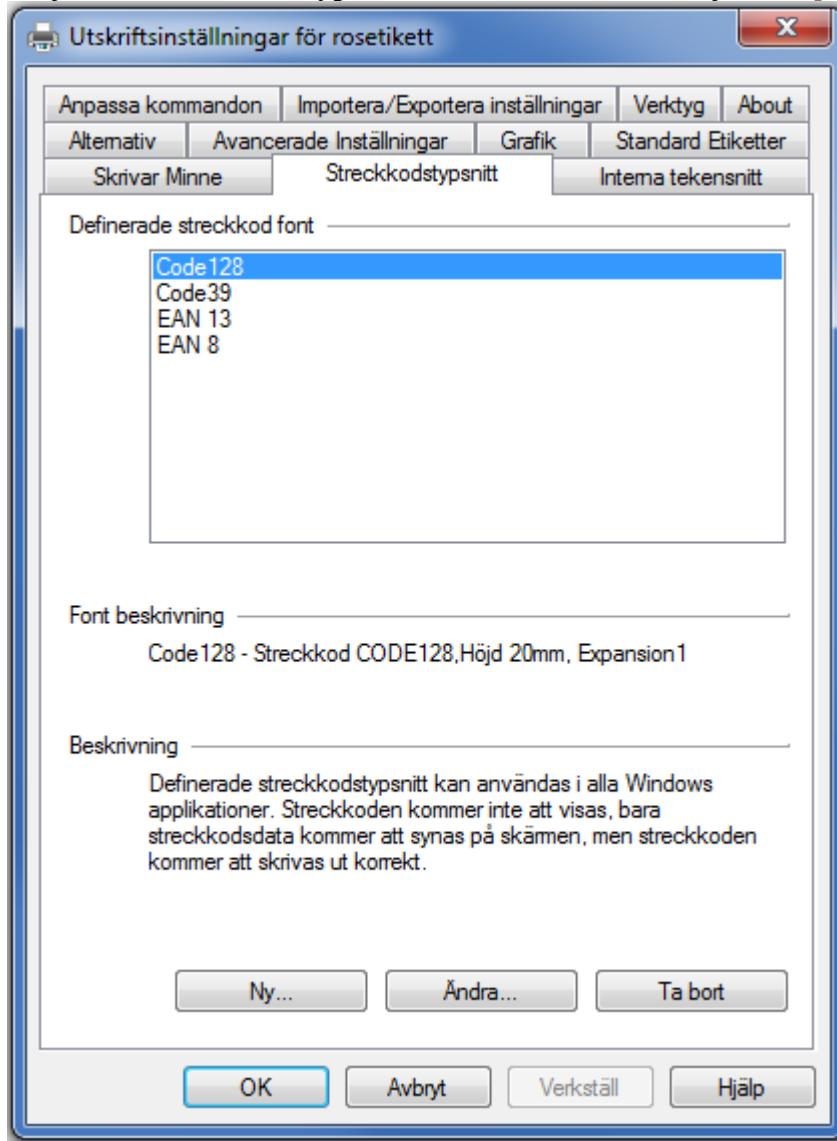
Utskriftsinställningar för rosetikett

Anpassa kommandon | Importera/Exportera inställningar | Verktyg | About
Alternativ | Avancerade Inställningar | Grafik | Standard Etiketter
Skrivar Minne | Streckkodstypsnitt | Interna tekensnitt

Definerade streckkod font

Code128
Code39
EAN 13
EAN 8

Font beskrivning

Code128 - Streckkod CODE128,Höjd 20mm, Expansion1

Beskrivning

Definerade streckkodstypsnitt kan användas i alla Windows applikationer. Streckkoden kommer inte att visas, bara streckkodsdata kommer att synas på skärmen, men streckkoden kommer att skrivas ut korrekt.

Ny...
Ändra...
Ta bort

OK
Avbryt
Verkställ
Hjälp